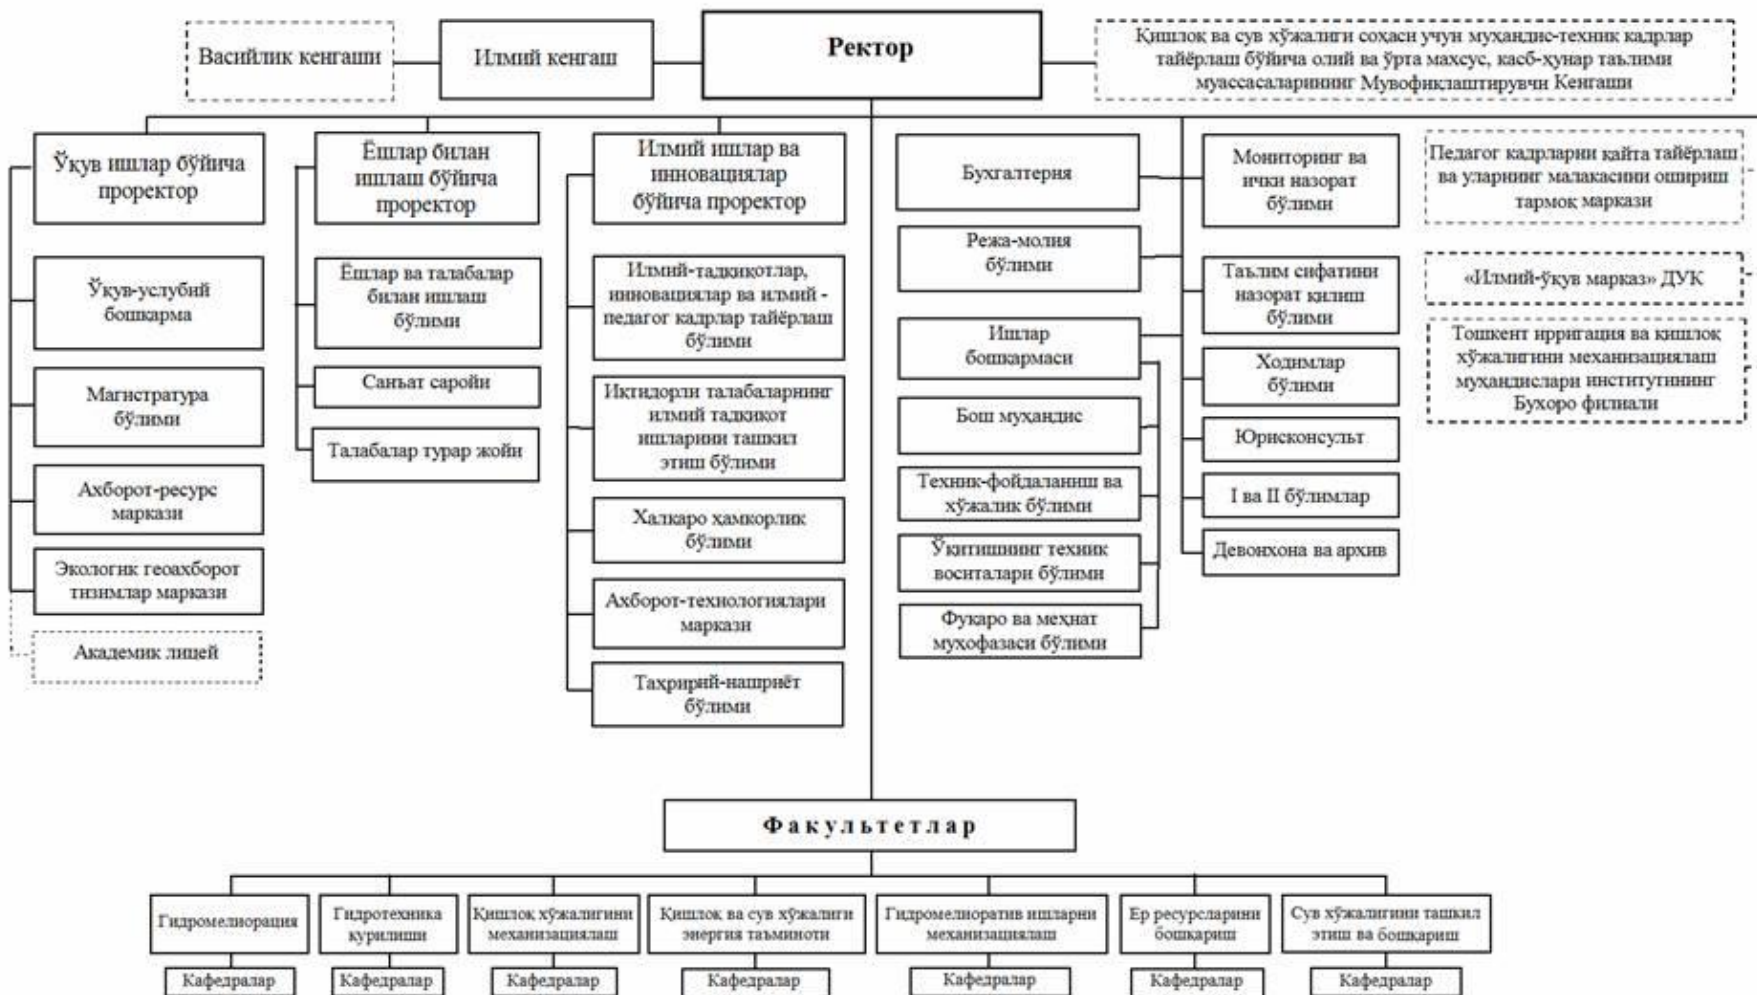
Васийлик кенгаши

Илмий кенгаш

Ректор

Қишлоқ ва сув хўжалиги соҳаси учун муҳандис-техник кадрлар тайёрлаш бўйича олий ва ўрта махсус, касб-ҳунар таълими муассасаларининг Мувофиқлаштирувчи Кенгаши

Ўқув ишлар бўйича проректор

Ўқув-услубий бошқарма

Магистратура бўлими

Ахборот-ресурс маркази

Экологик геоахборот тизимлар маркази

Академик лицей

Ёшлар билан ишлаш бўйича проректор

Ёшлар ва талабалар билан ишлаш бўлими

Санъат саройи

Талабалар турар жойи

Илмий ишлар ва инновациялар бўйича проректор

Илмий-тадқиқотлар, инновациялар ва илмий - педагог кадрлар тайёрлаш бўлими

Иқтидорли талабаларнинг илмий тадқиқот ишларини ташкил этиш бўлими

Халқаро ҳамкорлик бўлими

Ахборот-технологиялари маркази

Таҳририй-нашриёт бўлими

Бухгалтерия

Режа-молия бўлими

Ишлар бошқармаси

Бош муҳандис

Техник-фойдаланиш ва хўжалик бўлими

Ўқитишнинг техник воситалари бўлими

Фуқаро ва меҳнат муҳофазаси бўлими

Мониторинг ва ички назорат бўлими

Таълим сифатини назорат қилиш бўлими

Ходимлар бўлими

Юрисконсульт

I ва II бўлимлар

Девонхона ва архив

Педагог кадрларини қайта тайёрлаш ва уларнинг малакасини ошириш тармоқ маркази

«Илмий-ўқув марказ» ДУК

Тошкент ирригация ва қишлоқ хўжалигини механизациялаш муҳандислари институтининг Бухоро филиали

Факультетлар

Гидромелиорация

Гидротехника қурилиши

Қишлоқ хўжалигини механизациялаш

Қишлоқ ва сув хўжалиги энергия таъминоти

Гидромелиоратив ишларни механизациялаш

Ер ресурсларини бошқариш

Сув хўжалигини ташкил этиш ва бошқариш

Кафедралар

Кафедралар

Кафедралар

Кафедралар

Кафедралар

Кафедралар

Кафедралар